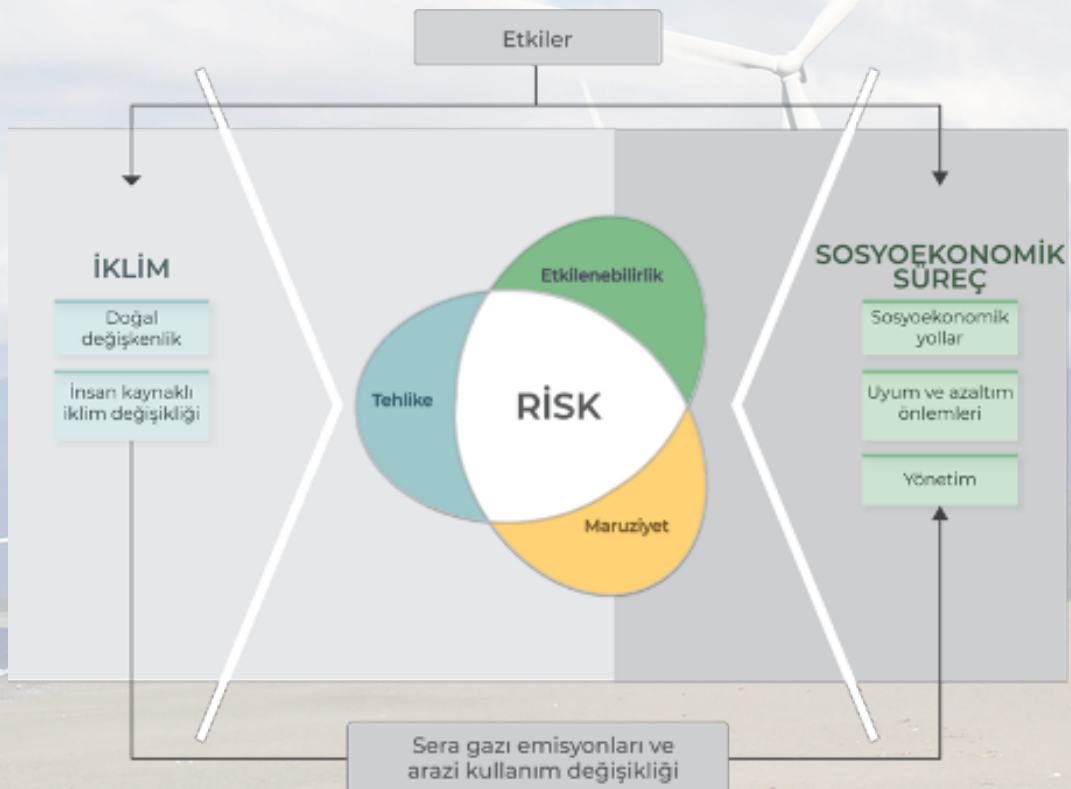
Etkiler

İKLİM

Doğal değişkenlik

İnsan kaynaklı iklim değişikliği

Etkilenebilirlik

Tehlike

RİSK

Maruziyet

SOSYOEKONOMİK SÜREÇ

Sosyoekonomik yollar

Uyum ve azaltım önlemleri

Yönetim

Sera gazı emisyonları ve arazi kullanım değişikliği